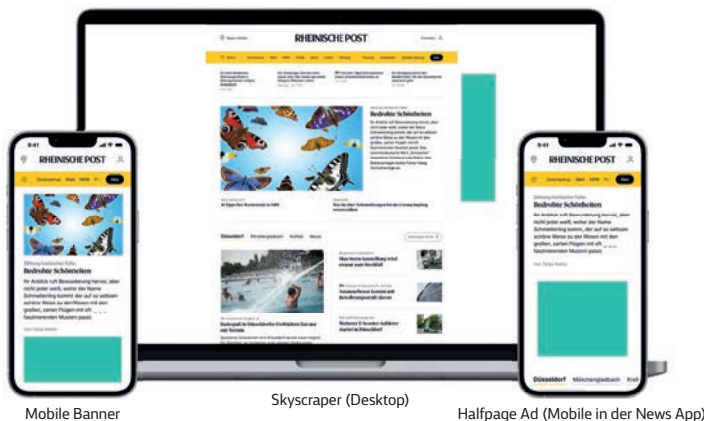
RHEINISCHE POST

Bedrohte Schönheiten

9:41

RHEINISCHE POST

Bedrohte Schönheiten

Ihr Anblick ruft Bewunderung hervor, aber nicht jeder weiß, woher der Name Schmetterling kommt, der auf so seltsam schöne Weise zu den Wesen mit den großen, zarten Flügeln mit oft ... faszinierenden Mustern passt.

9:41

RHEINISCHE POST

Bedrohte Schönheiten

Ihr Anblick ruft Bewunderung hervor, aber nicht jeder weiß, woher der Name Schmetterling kommt, der auf so seltsam schöne Weise zu den Wesen mit den großen, zarten Flügeln mit oft ... faszinierenden Mustern passt.

Düsseldorf Mönchengladbach Krefe

Mobile Banner

Skyscraper (Desktop)

Halfpage Ad (Mobile in der News App)